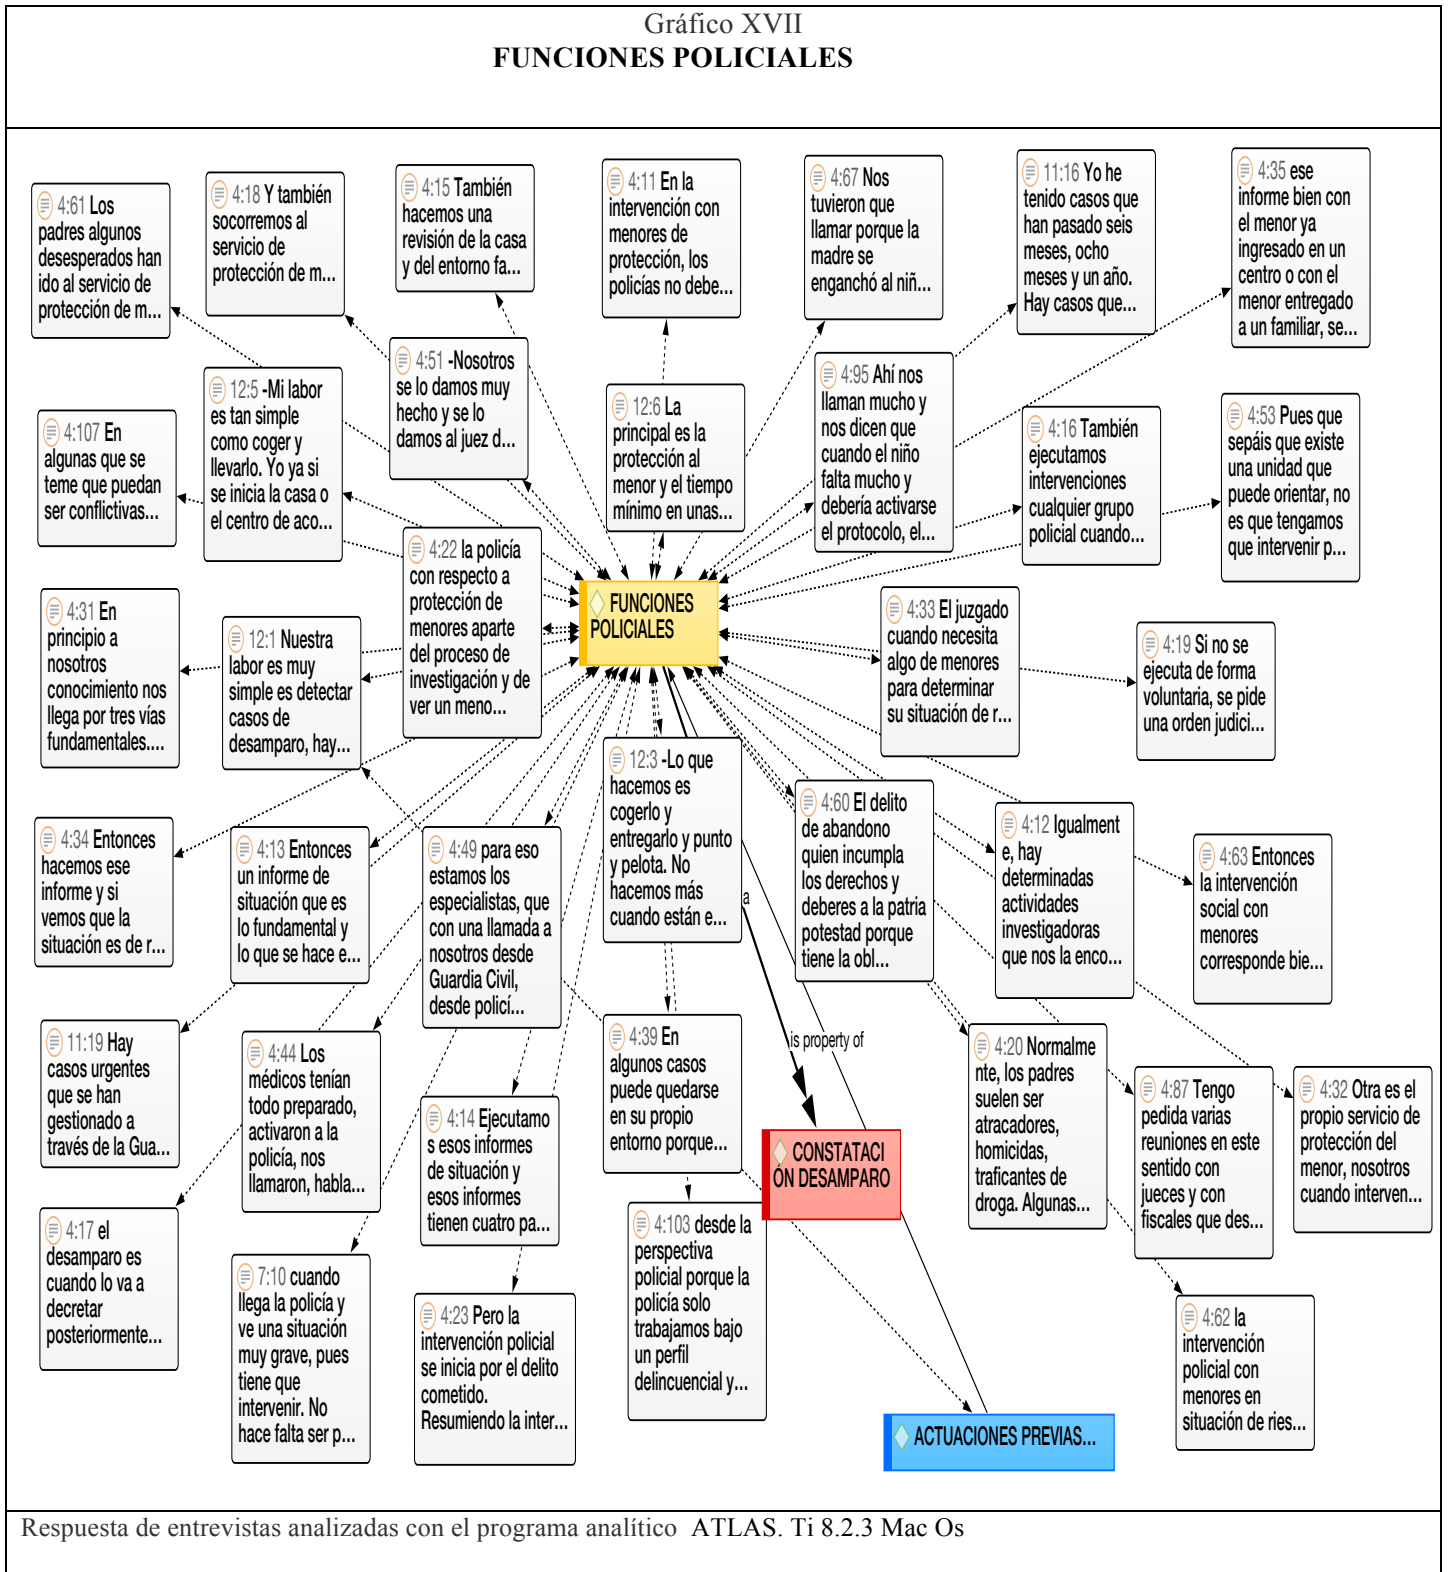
Gráfico XVII
FUNCIONES POLICIALES

4:61 Los padres algunos desesperados han ido al servicio de protección de m...

4:18 Y también socorremos al servicio de protección de m...

4:15 También hacemos una revisión de la casa y del entorno fa...

4:11 En la intervención con menores de protección, los policías no debe...

4:67 Nos tuvieron que llamar porque la madre se enganchó al niñ...

11:16 Yo he tenido casos que han pasado seis meses, ocho meses y un año. Hay casos que...

4:35 ese informe bien con el menor ya ingresado en un centro o con el menor entregado a un familiar, se...

4:51 -Nosotros se lo damos muy hecho y se lo damos al juez d...

12:5 -Mi labor es tan simple como coger y llevarlo. Yo ya si se inicia la casa o el centro de aco...

4:107 En algunas que se teme que puedan ser conflictivas...

12:6 La principal es la protección al menor y el tiempo mínimo en unas...

4:95 Ahí nos llaman mucho y nos dicen que cuando el niño falta mucho y debería activarse el protocolo, el...

4:16 También ejecutamos intervenciones cualquier grupo policial cuando...

4:53 Pues que sepáis que existe una unidad que puede orientar, no es que tengamos que intervenir p...

4:22 la policía con respecto a protección de menores aparte del proceso de investigación y de ver un meno...

FUNCIONES POLICIALES

4:31 En principio a nosotros conocimiento nos llega por tres vías fundamentales....

12:1 Nuestra labor es muy simple es detectar casos de desamparo, hay...

4:33 El juzgado cuando necesita algo de menores para determinar su situación de r...

4:19 Si no se ejecuta de forma voluntaria, se pide una orden judici...

12:3 -Lo que hacemos es cogerlo y entregarlo y punto y pelota. No hacemos más cuando están e...

4:60 El delito de abandono quien incumpla los derechos y deberes a la patria potestad porque tiene la obl...

4:12 Igualmente, hay determinadas actividades investigadoras que nos la enco...

4:63 Entonces la intervención social con menores corresponde bie...

4:34 Entonces hacemos ese informe y si vemos que la situación es de r...

4:13 Entonces un informe de situación que es lo fundamental y lo que se hace e...

4:49 para eso estamos los especialistas, que con una llamada a nosotros desde Guardia Civil, desde policí...

a

4:39 En algunos casos puede quedarse en su propio entorno porque...

is property of

11:19 Hay casos urgentes que se han gestionado a través de la Gua...

4:44 Los médicos tenían todo preparado, activaron a la policía, nos llamaron, habla...

4:14 Ejecutamos esos informes de situación y esos informes tienen cuatro pa...

CONSTATACIÓN DESAMPARO

4:20 Normalmente, los padres suelen ser atracadores, homicidas, traficantes de droga. Algunas...

4:87 Tengo pedida varias reuniones en este sentido con jueces y con fiscales que des...

4:32 Otra es el propio servicio de protección del menor, nosotros cuando interven...

4:17 el desamparo es cuando lo va a decretar posteriormente...

7:10 cuando llega la policía y ve una situación muy grave, pues tiene que intervenir. No hace falta ser p...

4:23 Pero la intervención policial se inicia por el delito cometido. Resumiendo la inter...

4:103 desde la perspectiva policial porque la policía solo trabajamos bajo un perfil delincuencial y...

4:62 la intervención policial con menores en situación de ries...

ACTUACIONES PREVIAS...

Respuesta de entrevistas analizadas con el programa analítico ATLAS. Ti 8.2.3 Mac Os